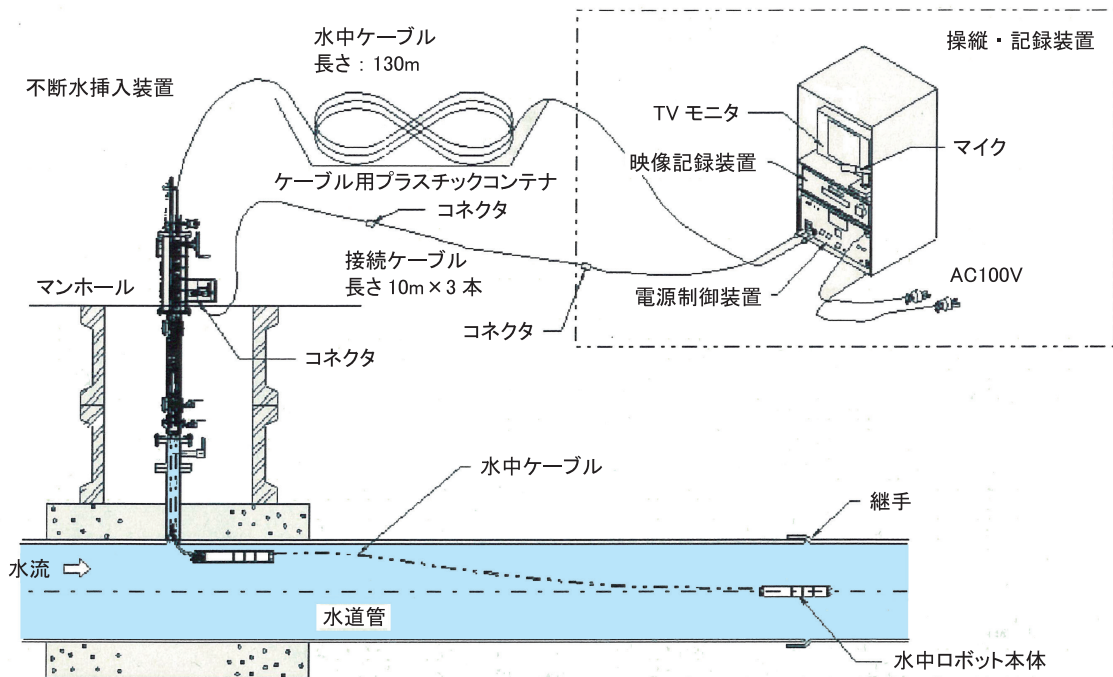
水中ケーブル
長さ：130m

操縦・記録装置

不断水挿入装置

TV モニタ

マイク

映像記録装置

ケーブル用プラスチックコンテナ

コネクタ

接続ケーブル
長さ 10m × 3 本

マンホール

AC100V

電源制御装置

コネクタ

コネクタ

水中ケーブル

継手

水流

水道管

水中ロボット本体